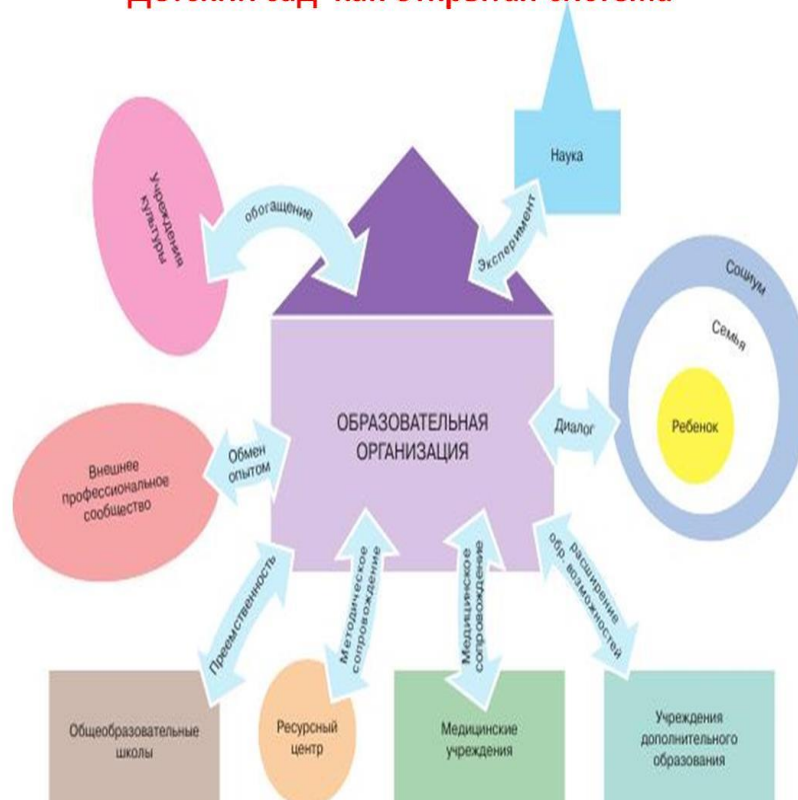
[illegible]

Наука

Учреждения культуры

обогащение

Эксперимент

Социум

Семья

Ребенок

ОБРАЗОВАТЕЛЬНАЯ ОРГАНИЗАЦИЯ

Диалог

Внешнее профессиональное сообщество

Обмен опытом

Преемственность

Методическое сопровождение

Медицинское сопровождение

расширение обр. возможностей

Общеобразовательные школы

Ресурсный центр

Медицинские учреждения

Учреждения дополнительного образования